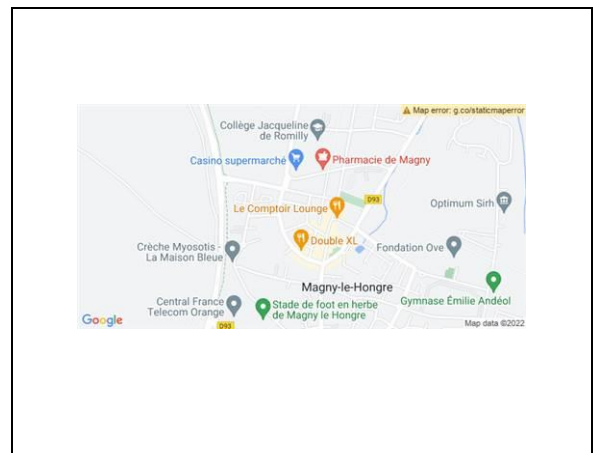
Map error: g.co/staticmaperror

Collège Jacqueline de Romilly

Casino supermarché

Pharmacie de Magny

D93

Le Comptoir Lounge

Optimum Sirh

Double XL

Crèche Myosotis - La Maison Bleue

Fondation Ove

Magny-le-Hongre

Central France Telecom Orange

Stade de foot en herbe de Magny le Hongre

Gymnase Émilie Andéol

Google

D93

Map data ©2022